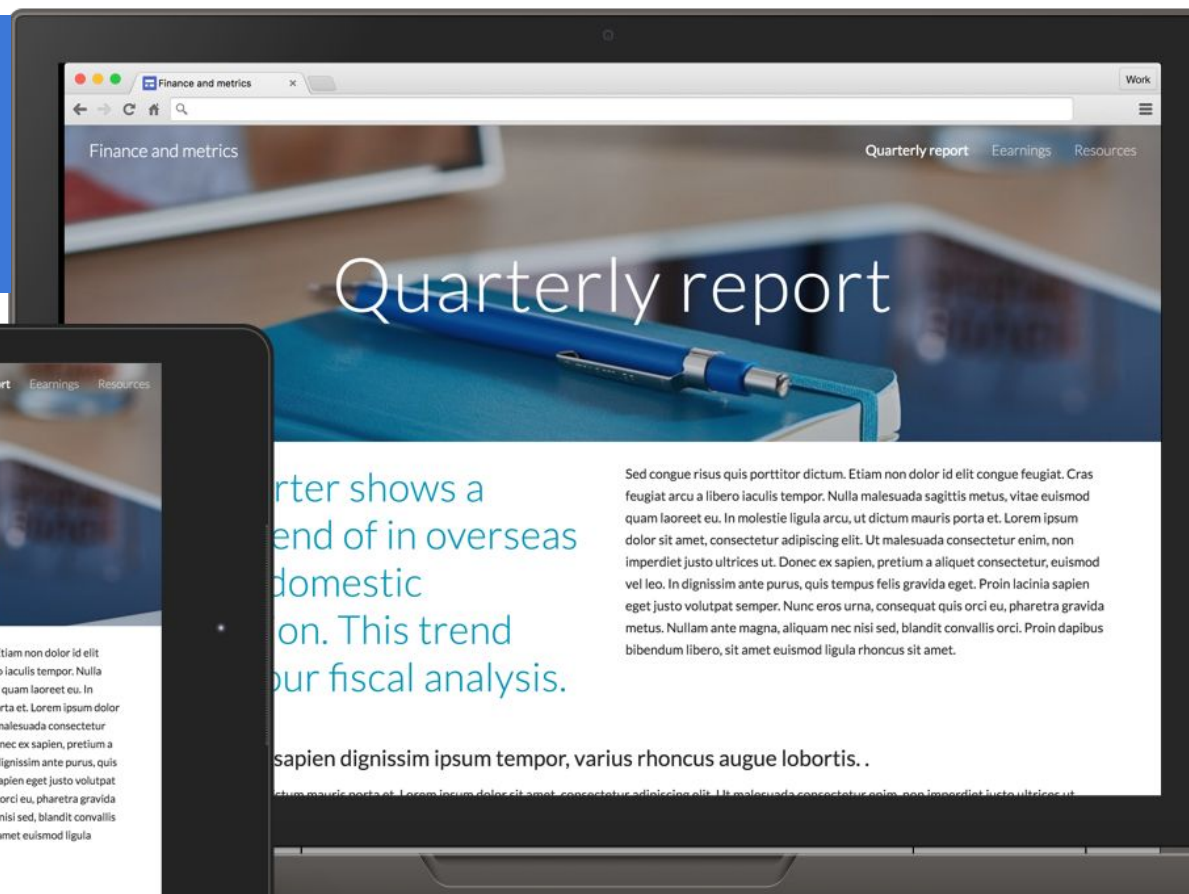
Finance and metrics

Work

Finance and metrics

Quarterly report Eearnings Resources

Quarterly report

rter shows a end of in overseas domestic on. This trend our fiscal analysis.

Sed congue risus quis porttitor dictum. Etiam non dolor id elit congue feugiat. Cras feugiat arcu a libero iaculis tempor. Nulla malesuada sagittis metus, vitae euismod quam laoreet eu. In molestie ligula arcu, ut dictum mauris porta et. Lorem ipsum dolor sit amet, consectetur adipiscing elit. Ut malesuada consectetur enim, non imperdiet justo ultrices ut. Donec ex sapien, pretium a aliquet consectetur, euismod vel leo. In dignissim ante purus, quis tempus felis gravida eget. Proin lacinia sapien eget justo volutpat semper. Nunc eros urna, consequat quis orci eu, pharetra gravida metus. Nullam ante magna, aliquam nec nisi sed, blandit convallis orci. Proin dapibus bibendum libero, sit amet euismod ligula rhoncus sit amet.

sapien dignissim ipsum tempor, varius rhoncus augue lobortis. .

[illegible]

rt Earnings Resources

tiam non dolor id elit iaculis tempor. Nulla quam laoreet eu. In rta et. Lorem ipsum dolor malesuada consectetur nec ex sapien, pretium a dignissim ante purus, quis apien eget justo volutpat orci eu, pharetra gravida nisi sed, blandit convallis amet euismod ligula